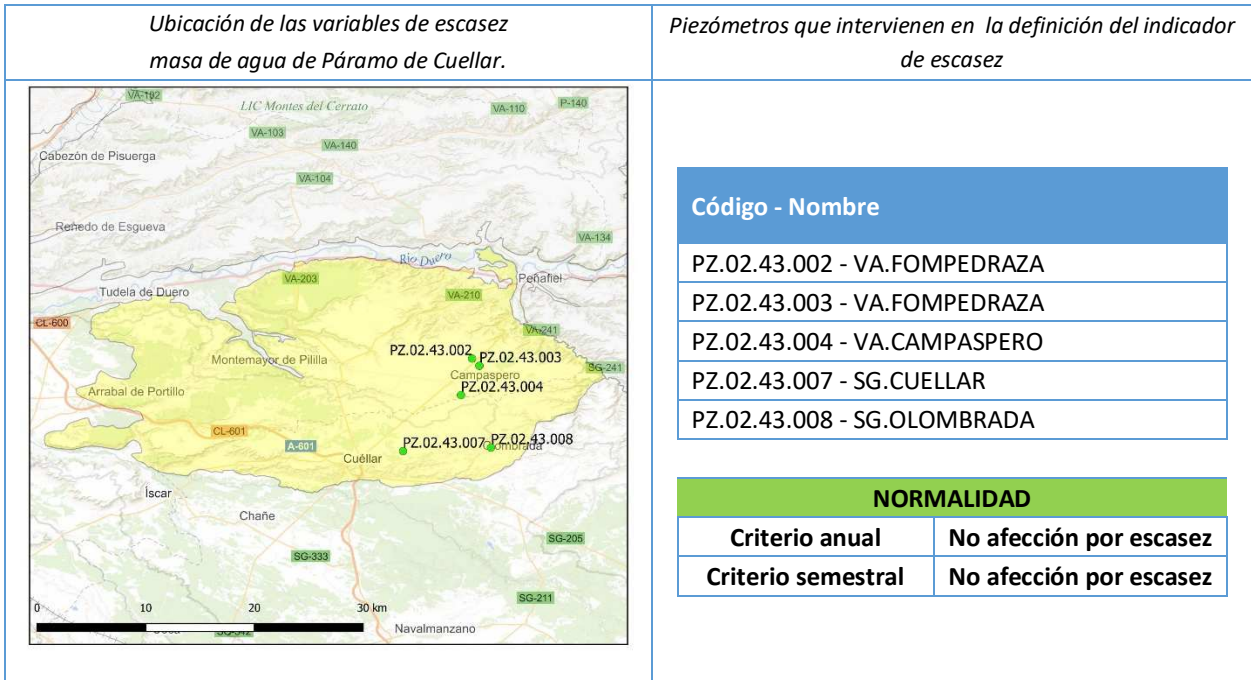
| Ubicación de las variables de escasez masa de agua de Páramo de Cuellar. | Piezómetros que intervienen en la definición del indicador de escasez |
|---|---|

VA-102
LIC Montes del Cerrato
VA-110
P-140
VA-103
VA-140
Cabezón de Pisuerga
VA-104
Renedo de Esgueva
VA-134
Río Duero
VA-203
Peñafiel
Tudela de Duero
VA-210
CL-600
VA-241
PZ.02.43.002
PZ.02.43.003
Montemayor de Pililla
SG-241
Campaspero
PZ.02.43.004
Arrabal de Portillo
CL-601
A-601
PZ.02.43.007
PZ.02.43.008
Olombrada
Cuéllar
Íscar
Chañe
SG-205
SG-333
SG-211
0
10
20
30 km
Navalmanzano

| Código - Nombre |
|---|
| PZ.02.43.002 - VA.FOMPEDRAZA |
| PZ.02.43.003 - VA.FOMPEDRAZA |
| PZ.02.43.004 - VA.CAMPASPERO |
| PZ.02.43.007 - SG.CUELLAR |
| PZ.02.43.008 - SG.OLOMBRADA |

| NORMALIDAD | |
|---|---|
| Criterio anual | No afección por escasez |
| Criterio semestral | No afección por escasez |